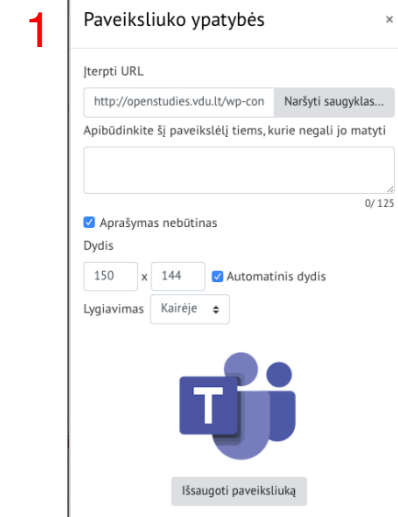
1

Paveiksliuko ypatybės

×

Įterpti URL

http://openstudies.vdu.lt/wp-con

Naršyti saugyklas...

Apibūdinkite šį paveikslėlį tiems, kurie negali jo matyti

0/ 125

Aprašymas nebūtinas

Dydis

150

x

144

Automatinis dydis

Lygiavimas

Kairėje

T

Išsaugoti paveiksliuką